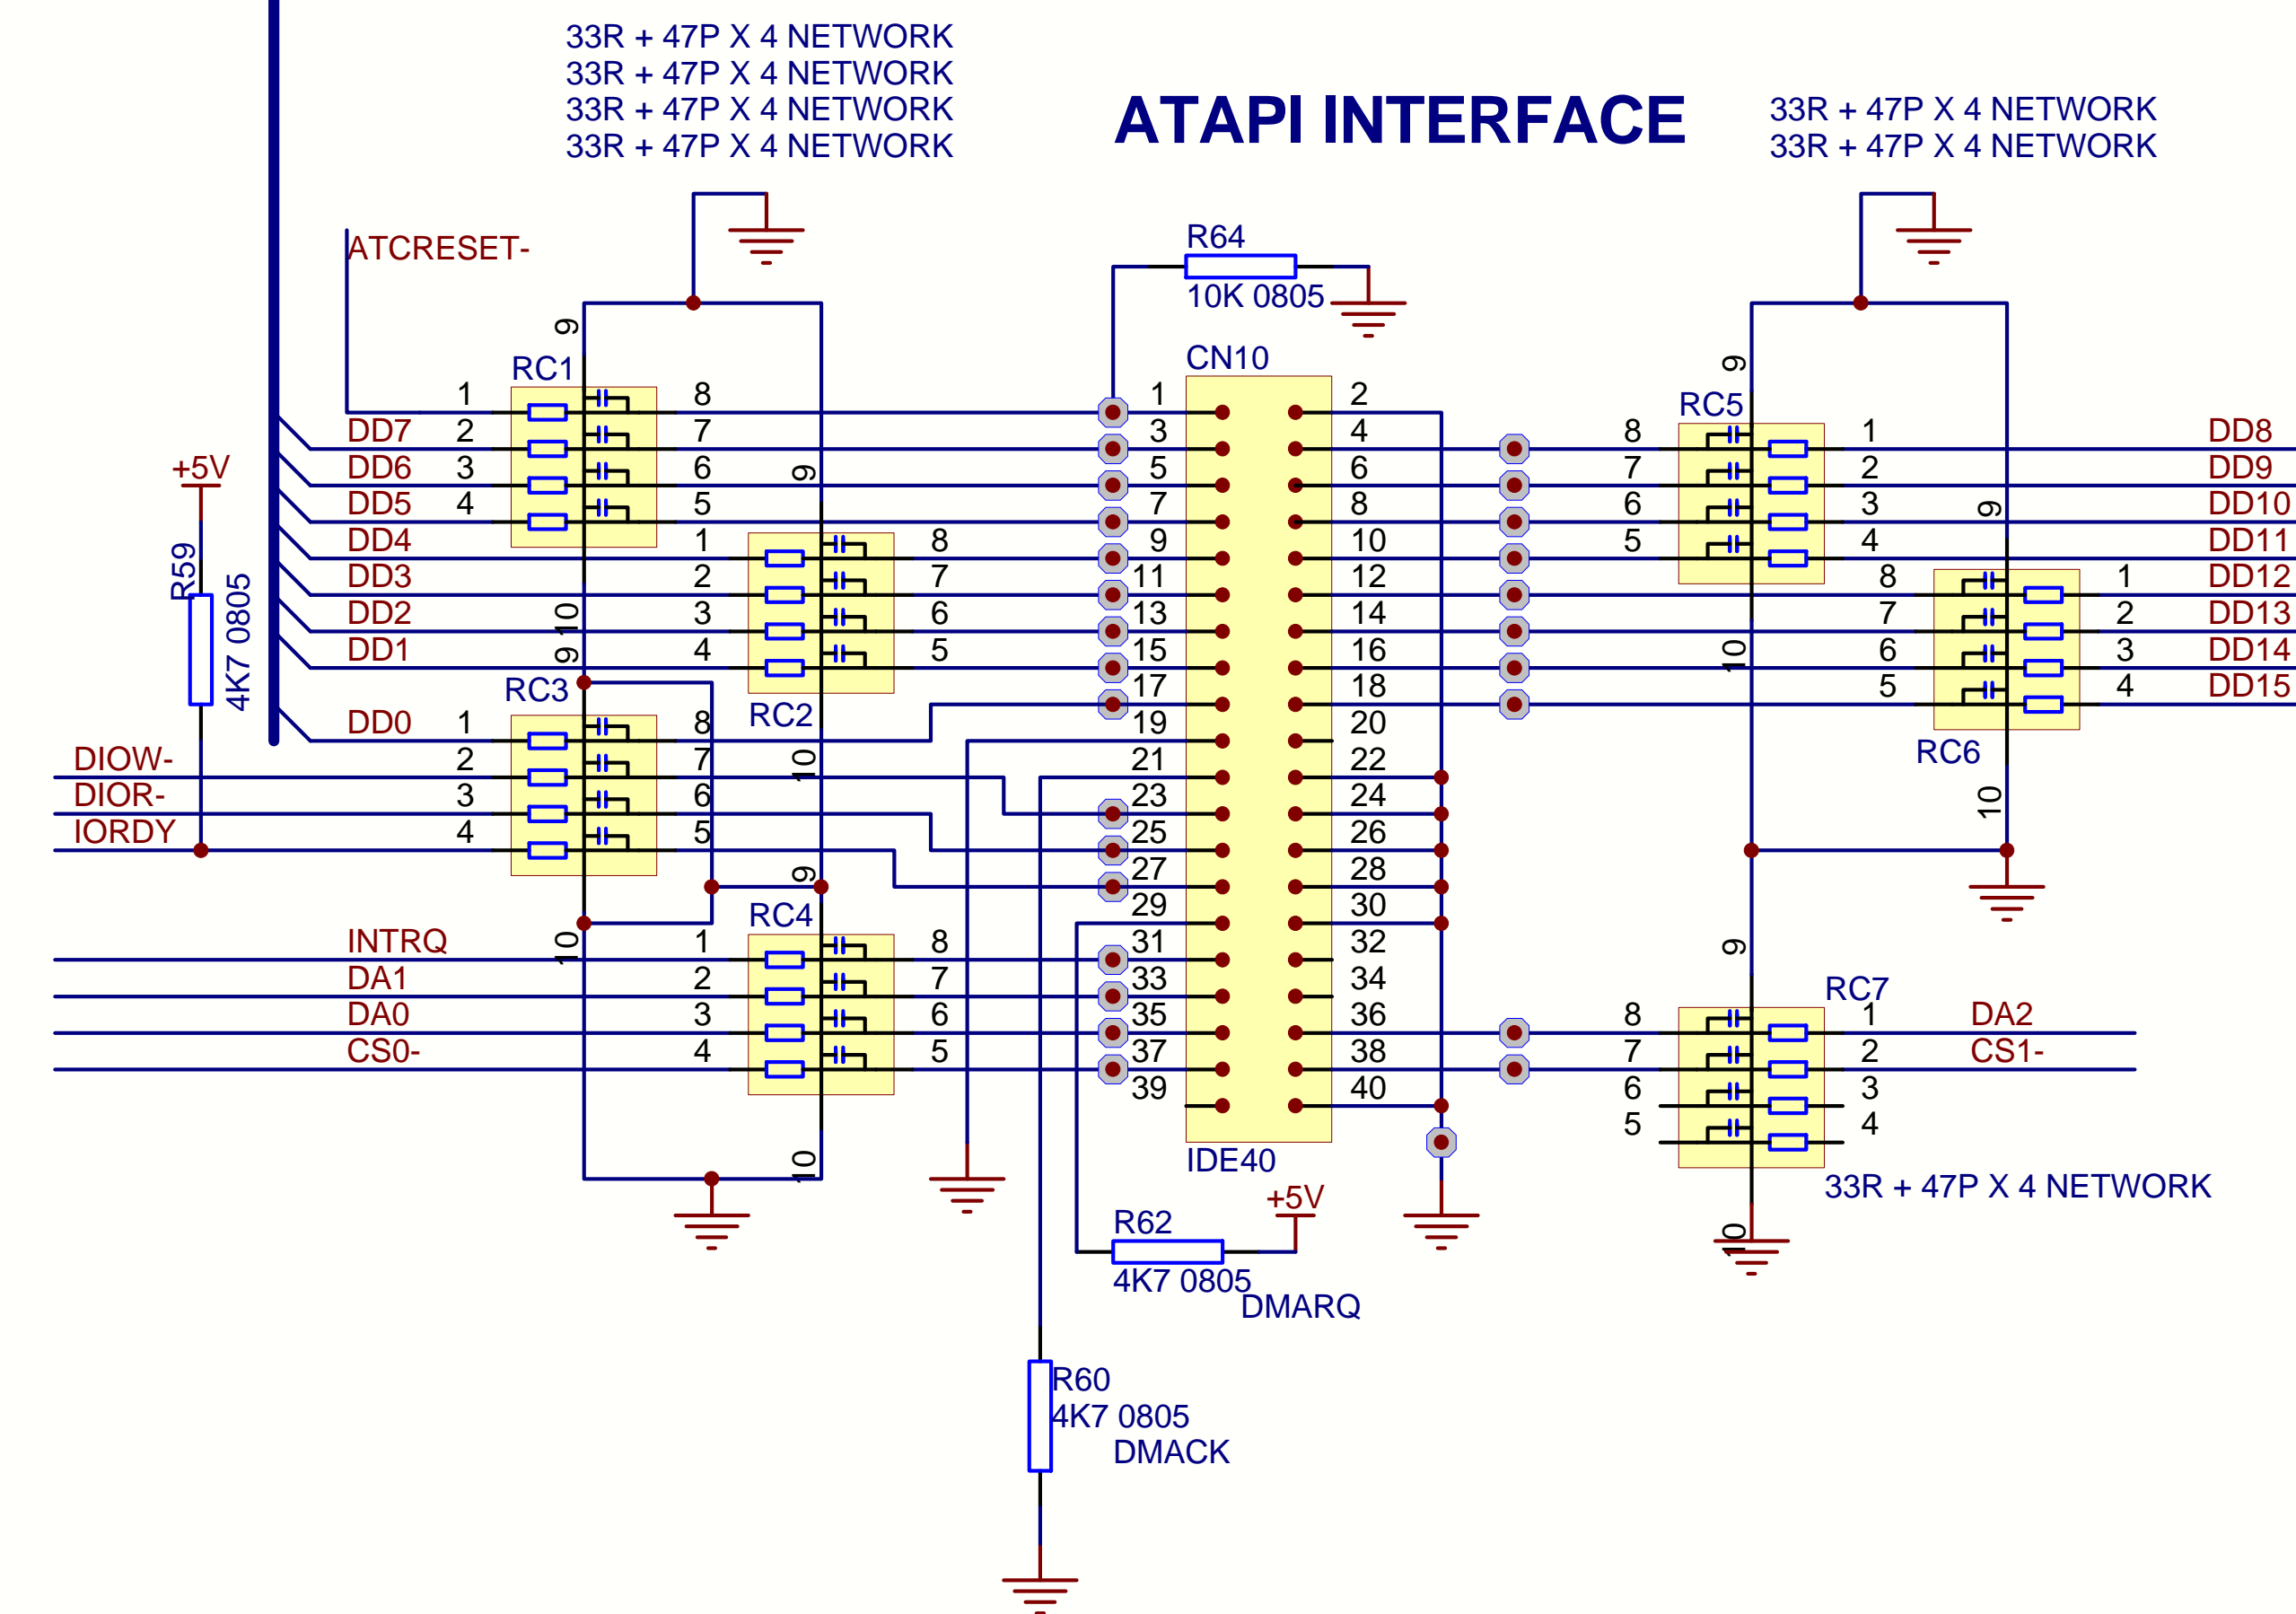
33R + 47P X 4 NETWORK
33R + 47P X 4 NETWORK
33R + 47P X 4 NETWORK
33R + 47P X 4 NETWORK

ATAPI INTERFACE

33R + 47P X 4 NETWORK
33R + 47P X 4 NETWORK

ATCRESET-
R64
10K 0805
CN10
RC1
RC5
9
9
9
9
1 8
DD7 2 7
DD6 3 6
DD5 4 5
DD4 1 8
DD3 2 7
DD2 3 6
DD1 4 5
+5V
R59
4K7 0805
10
9
RC3
RC2
DD0 1 8
DIOW- 2 7
DIOR- 3 6
IORDY 4 5
10
9
RC4
INTRQ 1 8
DA1 2 7
DA0 3 6
CS0- 4 5
10
10

1 2
3 4
5 6
7 8
9 10
11 12
13 14
15 16
17 18
19 20
21 22
23 24
25 26
27 28
29 30
31 32
33 34
35 36
37 38
39 40
IDE40

8 1 DD8
7 2 DD9
6 3 DD10
5 4 DD11
8 1 DD12
7 2 DD13
6 3 DD14
5 4 DD15
10
RC6
10
9
RC7
8 1 DA2
7 2 CS1-
6 3
5 4
33R + 47P X 4 NETWORK
10

R62
+5V
4K7 0805
DMARQ
R60
4K7 0805
DMACK